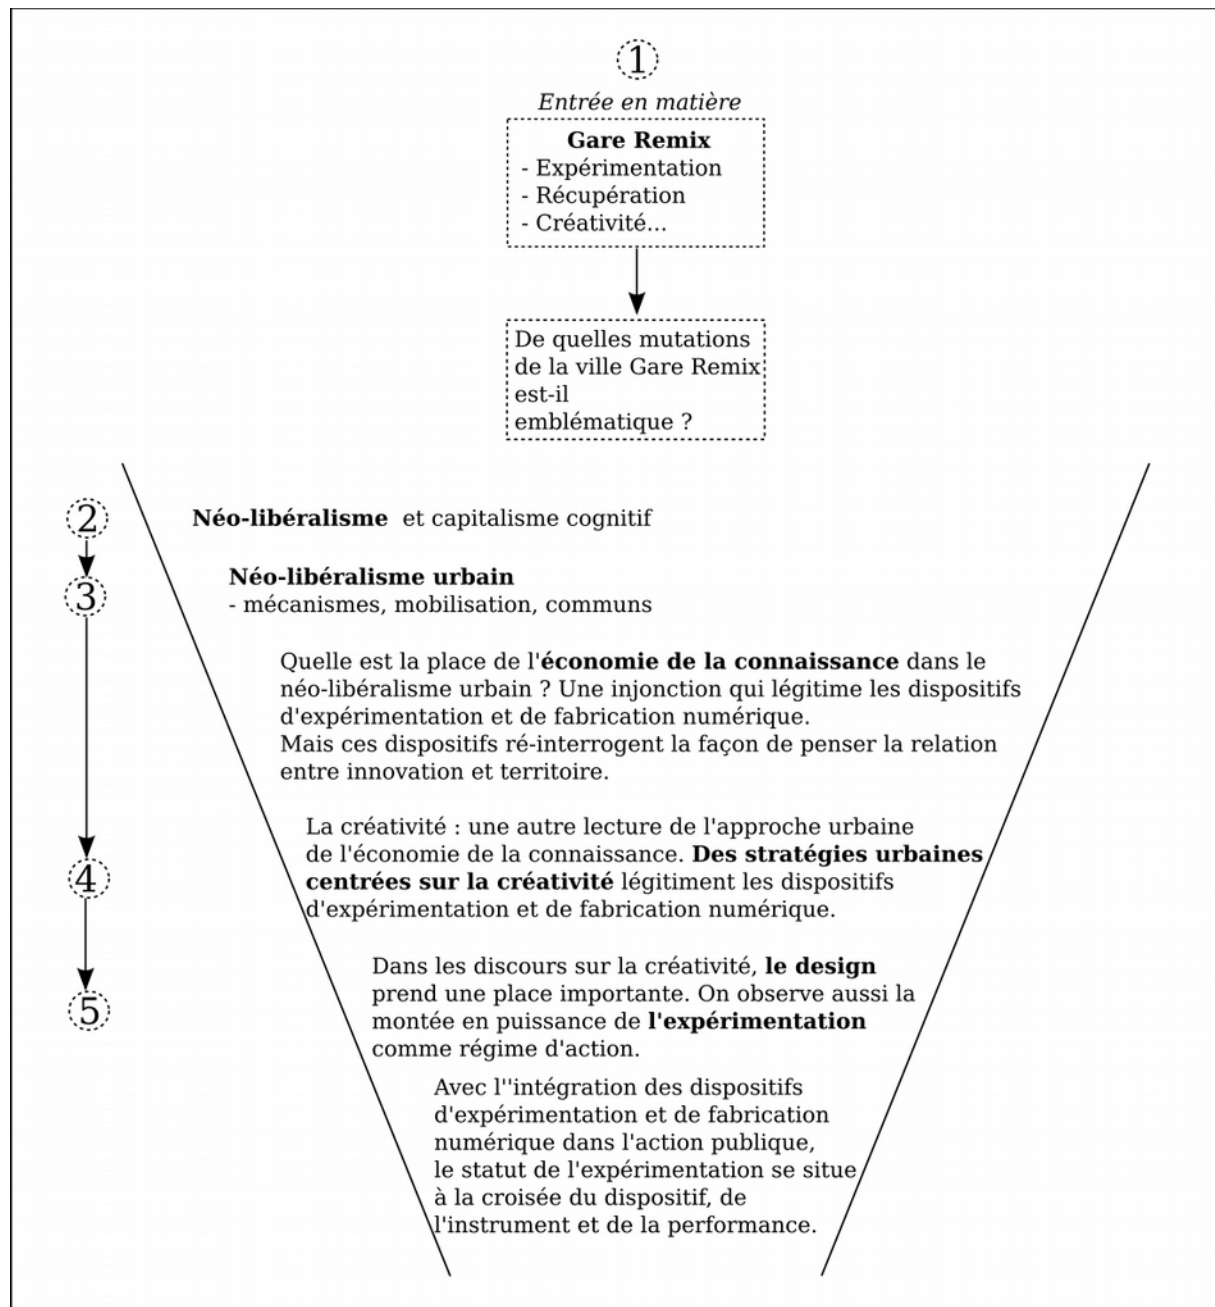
1

Entrée en matière

**Gare Remix**
- Expérimentation
- Récupération
- Créativité...

De quelles mutations de la ville Gare Remix est-il emblématique ?

2

**Néo-libéralisme** et capitalisme cognitif

3

**Néo-libéralisme urbain**
- mécanismes, mobilisation, communs

Quelle est la place de l'**économie de la connaissance** dans le néo-libéralisme urbain ? Une injonction qui légitime les dispositifs d'expérimentation et de fabrication numérique.
Mais ces dispositifs ré-interrogent la façon de penser la relation entre innovation et territoire.

4

La créativité : une autre lecture de l'approche urbaine de l'économie de la connaissance. **Des stratégies urbaines centrées sur la créativité** légitiment les dispositifs d'expérimentation et de fabrication numérique.

5

Dans les discours sur la créativité, **le design** prend une place importante. On observe aussi la montée en puissance de **l'expérimentation** comme régime d'action.

Avec l''intégration des dispositifs d'expérimentation et de fabrication numérique dans l'action publique, le statut de l'expérimentation se situe à la croisée du dispositif, de l'instrument et de la performance.